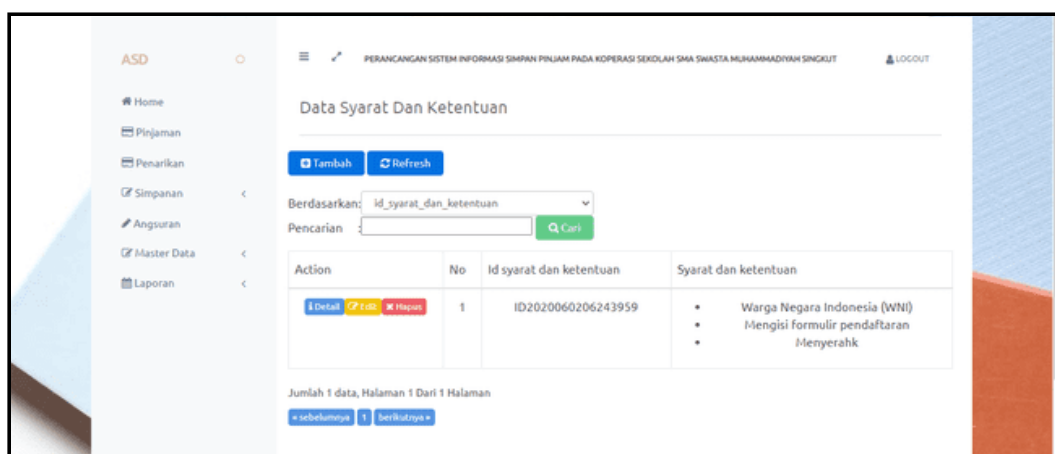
ASD

Home
Pinjaman
Penarikan
Simpanan
Angsuran
Master Data
Laporan

PERANCANGAN SISTEM INFORMASI SIMPAN PINJAM PADA KOPERASI SEKOLAH SMA SWASTA MUHAMMADIYAH SINGKUT

LOGOUT

Data Syarat Dan Ketentuan

Tambah Refresh

Berdasarkan: id_syarat_dan_ketentuan

Pencarian :

Cari

| Action | No | Id syarat dan ketentuan | Syarat dan ketentuan |
|---|---|---|---|
| Detail Edit Hapus | 1 | ID2020060206243959 | • Warga Negara Indonesia (WNI) • Mengisi formulir pendaftaran • Menyerahk |

Jumlah 1 data, Halaman 1 Dari 1 Halaman

« sebelumnya 1 berikutnya »